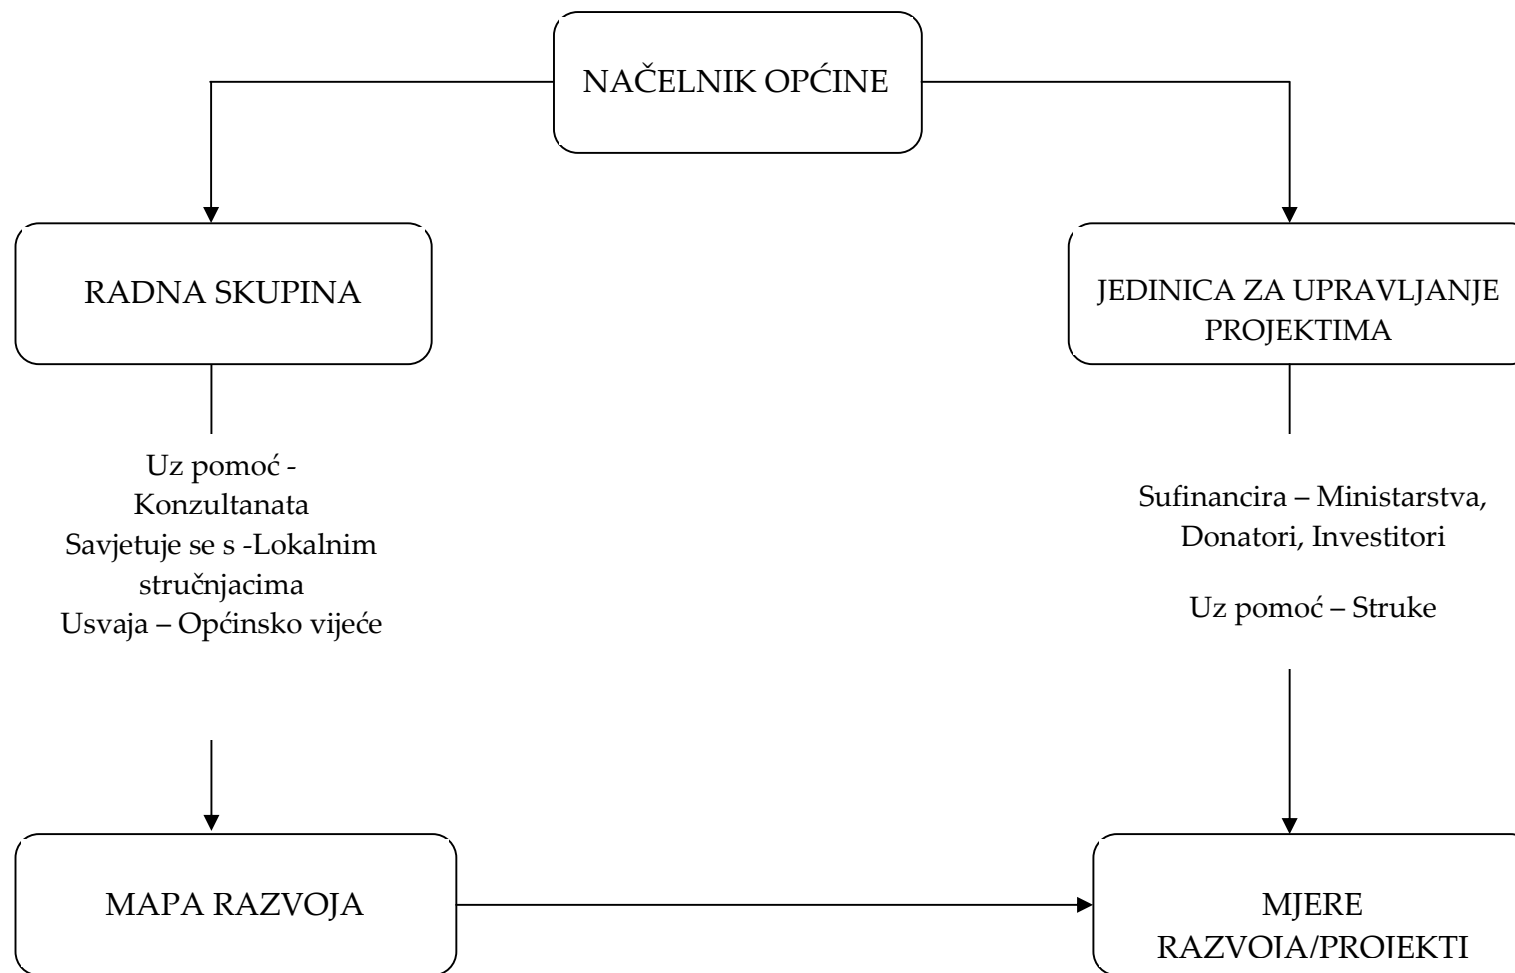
NAČELNIK OPĆINE

RADNA SKUPINA

Uz pomoć - Konzultanata
Savjetuje se s -Lokalnim stručnjacima
Usvaja – Općinsko vijeće

MAPA RAZVOJA

JEDINICA ZA UPRAVLJANJE PROJEKTIMA

Sufinancira – Ministarstva, Donatori, Investitori

Uz pomoć – Struke

MJERE RAZVOJA/PROJEKTI